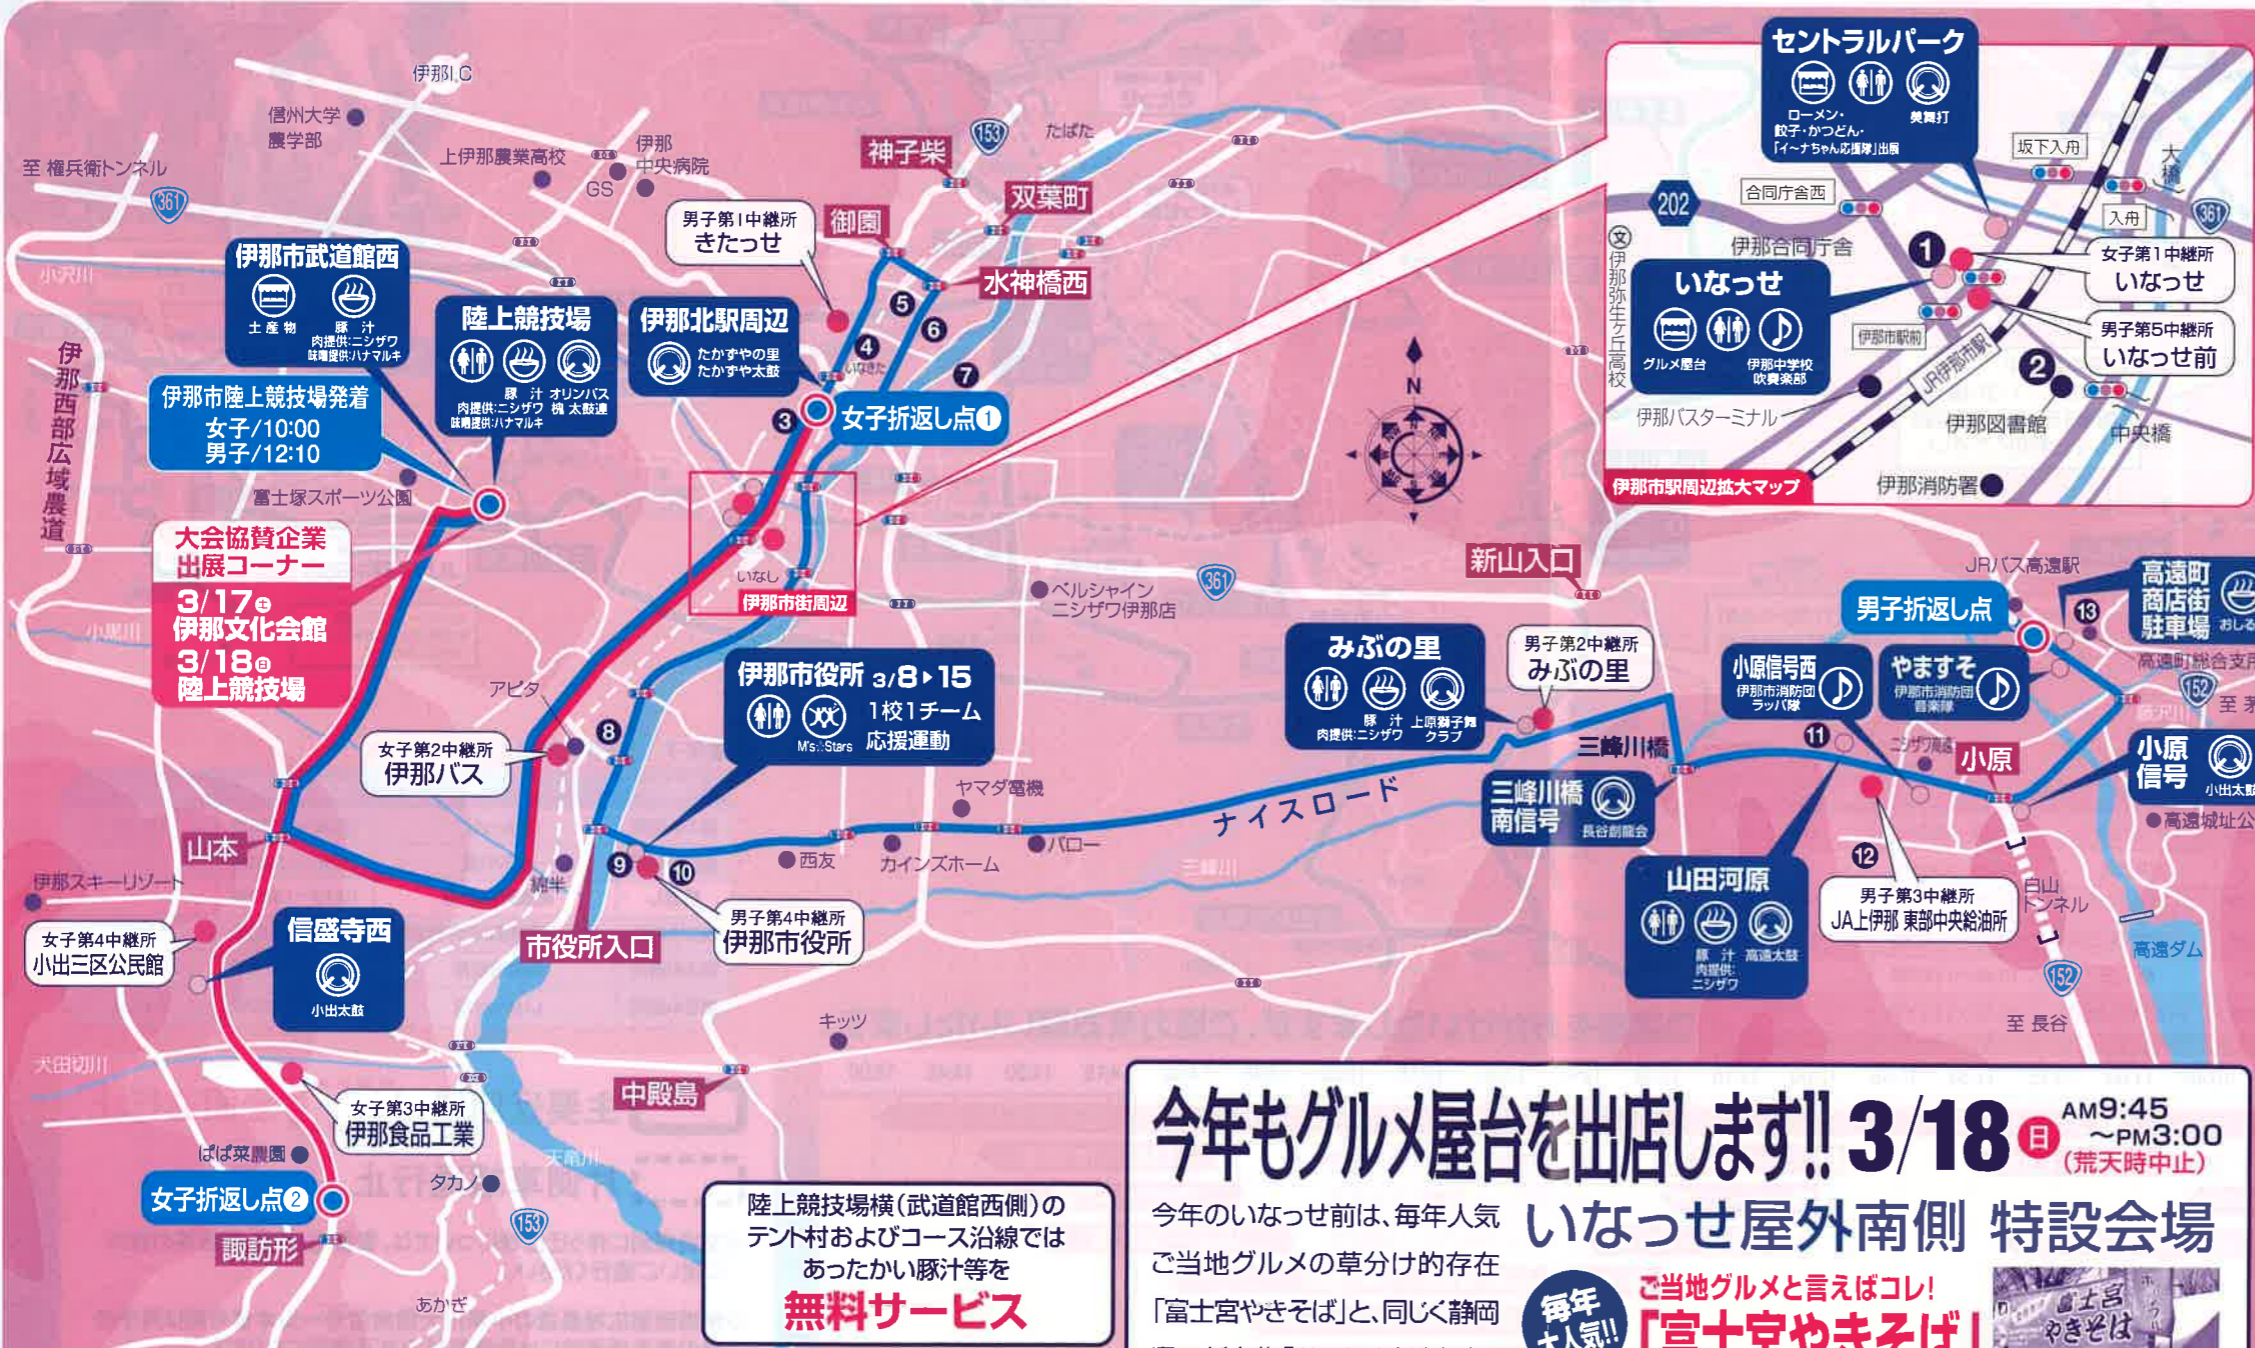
伊那I.C
信州大学農学部
至 権兵衛トンネル
361
上伊那農業高校
伊那中央病院
GS
153
たばた
神子柴
御園
双葉町
男子第1中継所
きたっせ
水神橋西
小沢川
伊那市武道館西
土産物
豚汁
肉提供:ニシザワ
味噌提供:ハナマルキ
陸上競技場
豚汁
肉提供:ニシザワ
味噌提供:ハナマルキ
オリンパス桃太鼓連
伊那北駅周辺
たかずやの里
たかずや太鼓
伊那西部広域農道
伊那市陸上競技場発着
女子/10:00
男子/12:10
女子折返し点①
富士塚スポーツ公園
大会協賛企業
出展コーナー
3/17土
伊那文化会館
3/18日
陸上競技場
いなし
伊那市街周辺
アピタ
女子第2中継所
伊那バス
伊那市役所 3/8▸15
1校1チーム
応援運動
M's:Stars
山本
伊那スキーリゾート
女子第4中継所
小出三区公民館
信盛寺西
小出太鼓
市役所入口
男子第4中継所
伊那市役所
西友
カインズホーム
ヤマダ電機
バロー
キッツ
ナイスロード
三峰川
女子第3中継所
伊那食品工業
ぱぱ菜農園
女子折返し点②
諏訪形
タカノ
153
あかぎ
中殿島
天竜川
陸上競技場横(武道館西側)の
テント村およびコース沿線では
あったかい豚汁等を
無料サービス
N
セントラルパーク
ラーメン・餃子・かつどん・「イーナちゃん応援隊」出展
美篶打
坂下入角
大橋
入舟
202
合同庁舎西
伊那合同庁舎
伊那弥生ケ丘高校
いなっせ
グルメ屋台
伊那中学校吹奏楽部
伊那市駅前
女子第1中継所
いなっせ
男子第5中継所
いなっせ前
JR伊那市駅
伊那バスターミナル
伊那図書館
中央橋
伊那消防署
伊那市駅周辺拡大マップ
新山入口
ベルシャイン
ニシザワ伊那店
361
みぶの里
豚汁
肉提供:ニシザワ
上原獅子舞クラブ
男子第2中継所
みぶの里
三峰川橋
三峰川橋南信号
長谷創龍会
JRバス高遠駅
男子折返し点
高遠町商店街駐車場
おしる
小原信号西
伊那市消防団ラッパ隊
やますそ
伊那市消防団音楽隊
ニシザワ高遠
小原
小原信号
小出太鼓
高遠町総合支所
152
至 茅
山田河原
豚汁
肉提供:ニシザワ
高遠太鼓
男子第3中継所
JA上伊那 東部中央給油所
白山トンネル
高遠城址公
高遠ダム
152
至 長谷
大田切川
今年もグルメ屋台を出店します!! 3/18日 AM9:45~PM3:00 (荒天時中止)
いなっせ屋外南側 特設会場
今年のいなっせ前は、毎年人気ご当地グルメの草分け的存在「富士宮やきそば」と、同じく静岡
毎年大人気!!
ご当地グルメと言えばコレ!
「富士宮やきそば」
富士宮やきそば